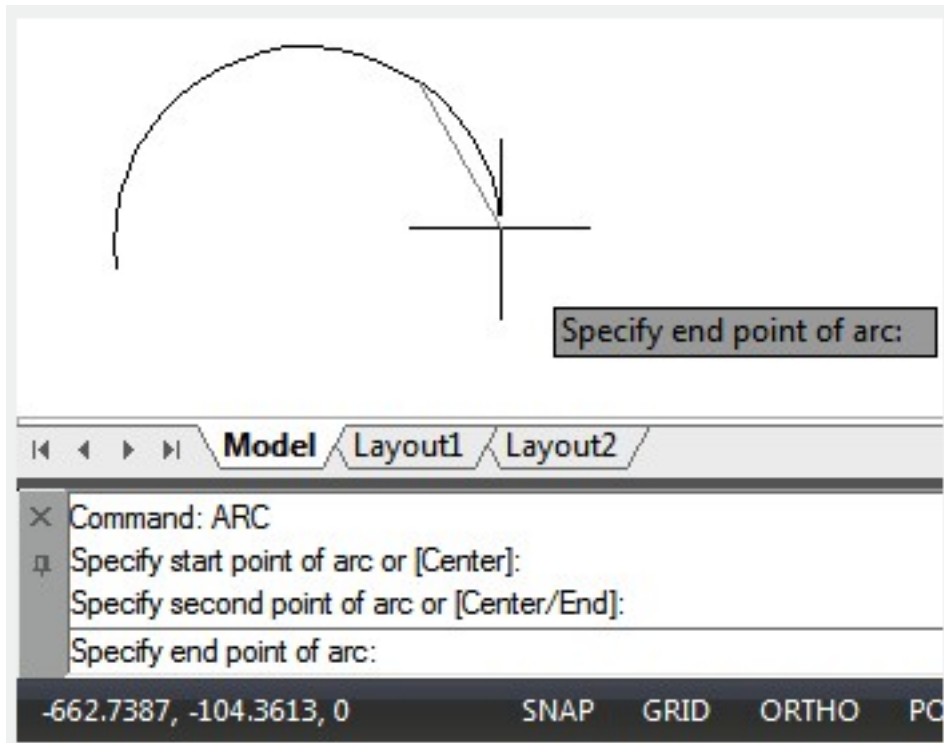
Specify end point of arc:

Model Layout1 Layout2

Command: ARC
Specify start point of arc or [Center]:
Specify second point of arc or [Center/End]:
Specify end point of arc:

-662.7387, -104.3613, 0 SNAP GRID ORTHO PC